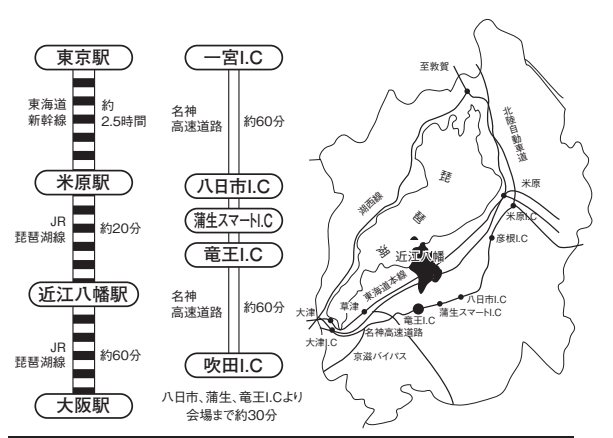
東京駅

東海道
新幹線

約
2.5時間

米原駅

JR
琵琶湖線

約20分

近江八幡駅

JR
琵琶湖線

約60分

大阪駅

一宮I.C

名神
高速道路

約60分

八日市I.C

蒲生スマートI.C

竜王I.C

名神
高速道路

約60分

吹田I.C

八日市、蒲生、竜王I.Cより
会場まで約30分

至敦賀

北陸自動車道

米原

米原I.C

彦根I.C

湖西線

琵

琶

湖

近江八幡

東海道本線

草津

大津

大津I.C

竜王I.C

八日市I.C

蒲生スマートI.C

名神高速道路

京滋バイパス